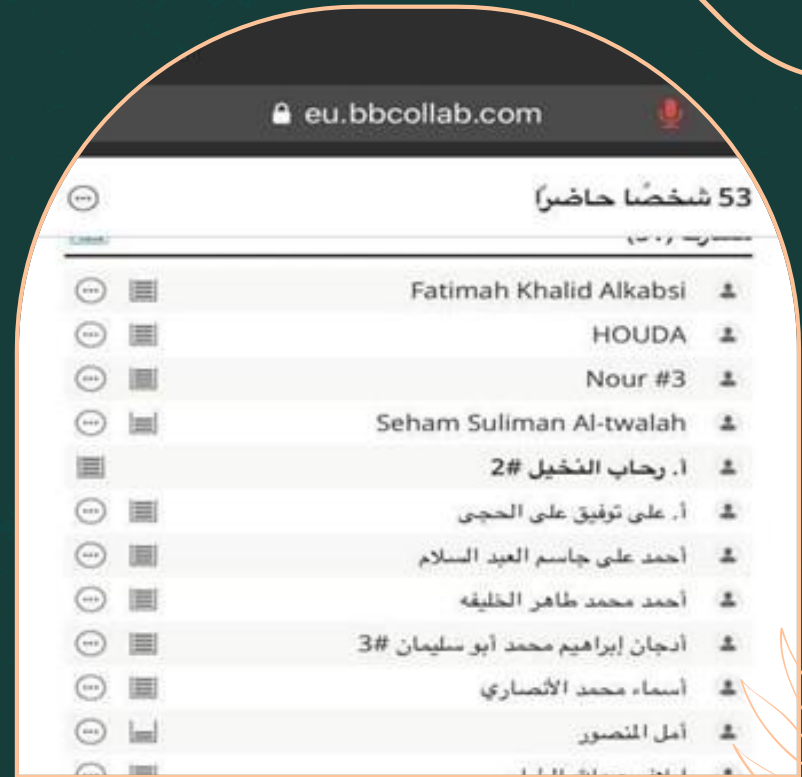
eu.bbcollab.com

53 شخصًا حاضراً

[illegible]

Fatimah Khalid Alkabsi

HOUDA

Nour #3

Seham Suliman Al-twalah

أ. رحاب النخيل #2

أ. على توفيق على الحجى

أحمد على جاسم العبد السلام

أحمد محمد طاهر الخليفه

أدجان إبراهيم محمد أبو سليمان #3

أسماء محمد الأنصاري

أمل المنصور

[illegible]